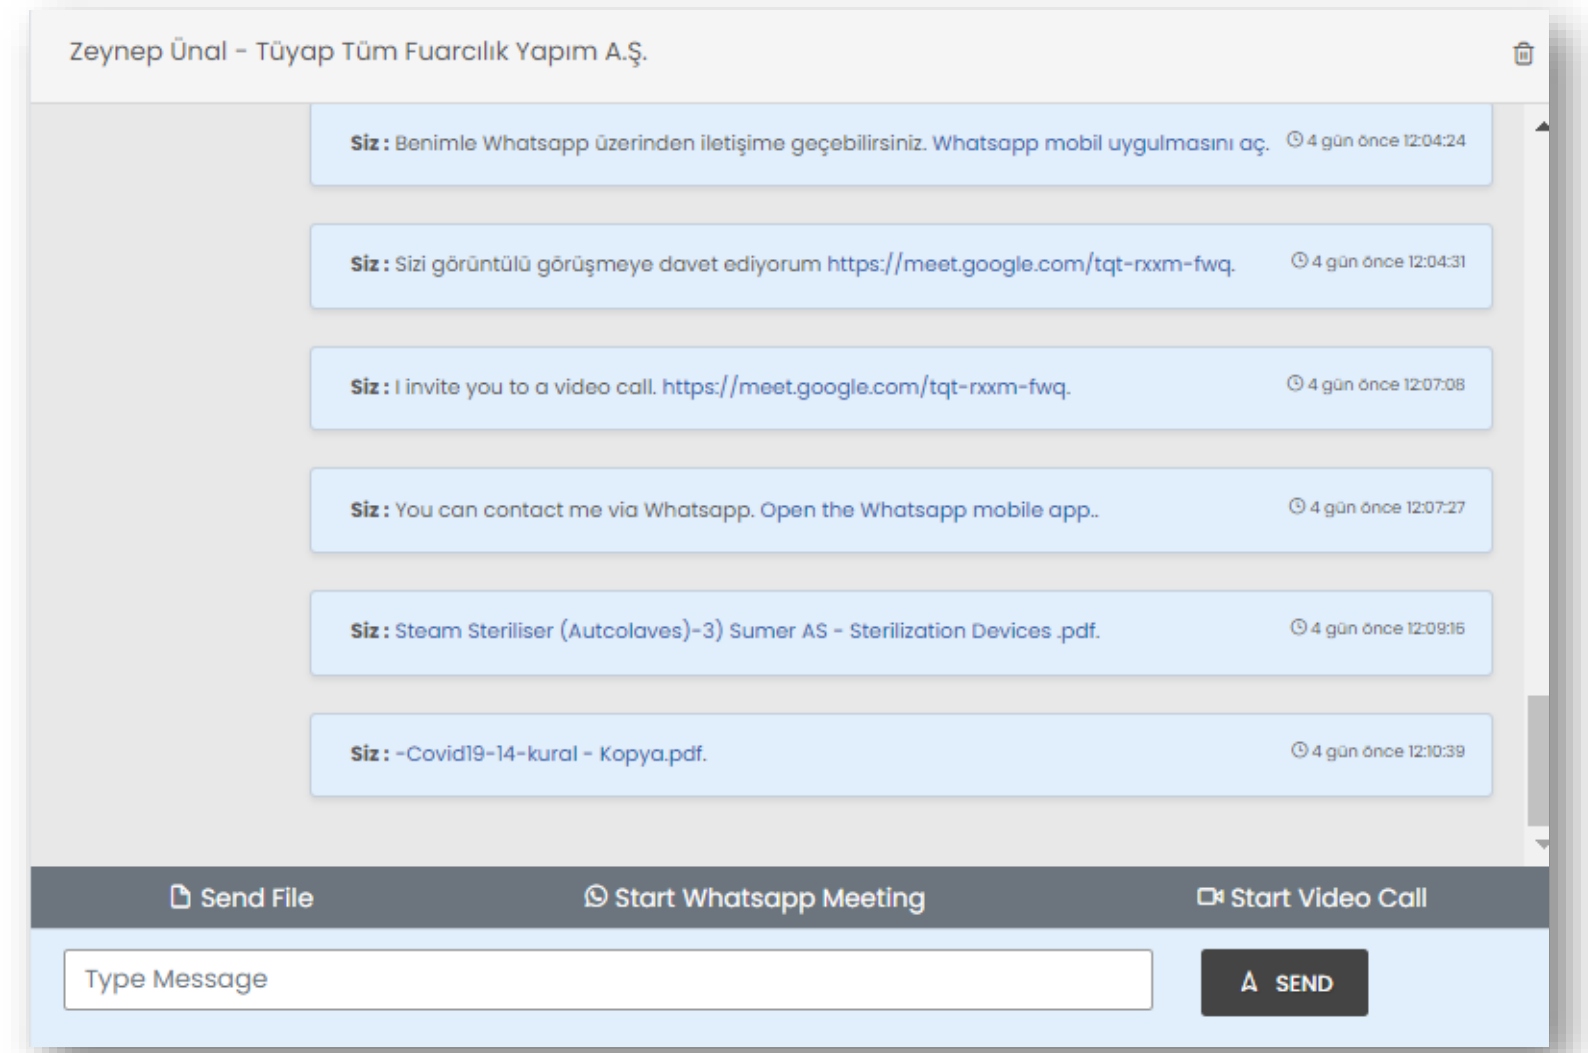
Zeynep Ünal - Tüyap Tüm Fuarcılık Yapım A.Ş.

Siz : Benimle Whatsapp üzerinden iletişime geçebilirsiniz. Whatsapp mobil uygulmasını aç. 4 gün önce 12:04:24

Siz : Sizi görüntülü görüşmeye davet ediyorum https://meet.google.com/tqt-rxxm-fwq. 4 gün önce 12:04:31

Siz : I invite you to a video call. https://meet.google.com/tqt-rxxm-fwq. 4 gün önce 12:07:08

Siz : You can contact me via Whatsapp. Open the Whatsapp mobile app.. 4 gün önce 12:07:27

Siz : Steam Steriliser (Autcolaves)-3) Sumer AS - Sterilization Devices .pdf. 4 gün önce 12:09:16

Siz : -Covid19-14-kural - Kopya.pdf. 4 gün önce 12:10:39

Send File Start Whatsapp Meeting Start Video Call

Type Message

SEND